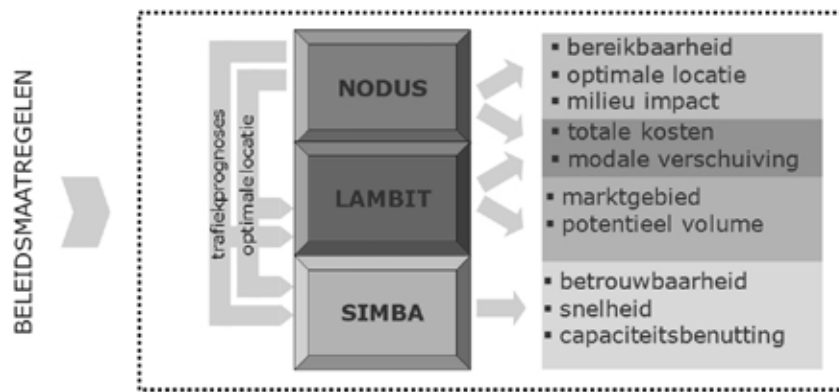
BELEIDSMAATREGELEN

trafiekprognoses

optimale locatie

NODUS

LAMBIT

SIMBA

- bereikbaarheid
- optimale locatie
- milieu impact

- totale kosten
- modale verschuiving

- marktgebied
- potentieel volume

- betrouwbaarheid
- snelheid
- capaciteitsbenutting